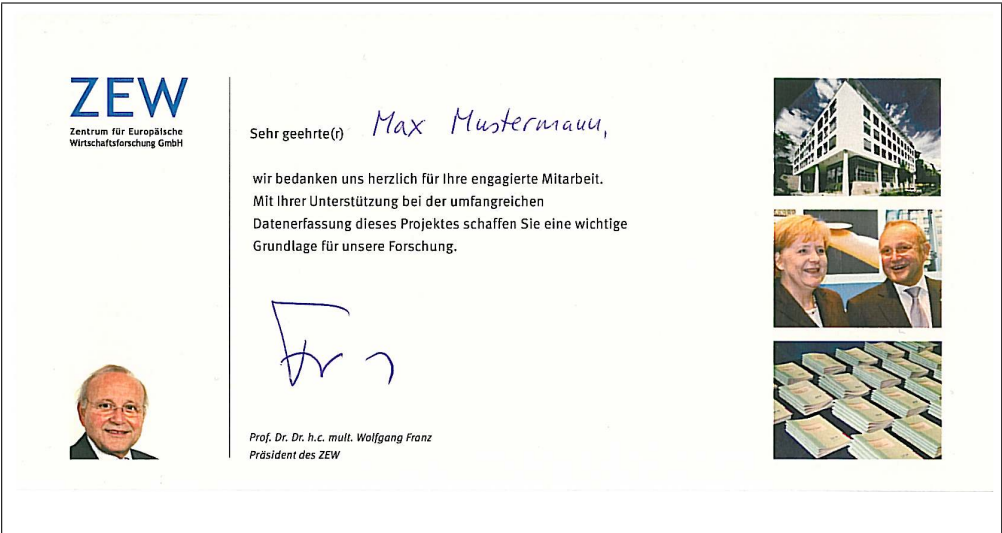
ZEW
Zentrum für Europäische Wirtschaftsforschung GmbH

Sehr geehrte(r) Max Mustermann,

wir bedanken uns herzlich für Ihre engagierte Mitarbeit. Mit Ihrer Unterstützung bei der umfangreichen Datenerfassung dieses Projektes schaffen Sie eine wichtige Grundlage für unsere Forschung.

Fr

Prof. Dr. Dr. h.c. mult. Wolfgang Franz
Präsident des ZEW